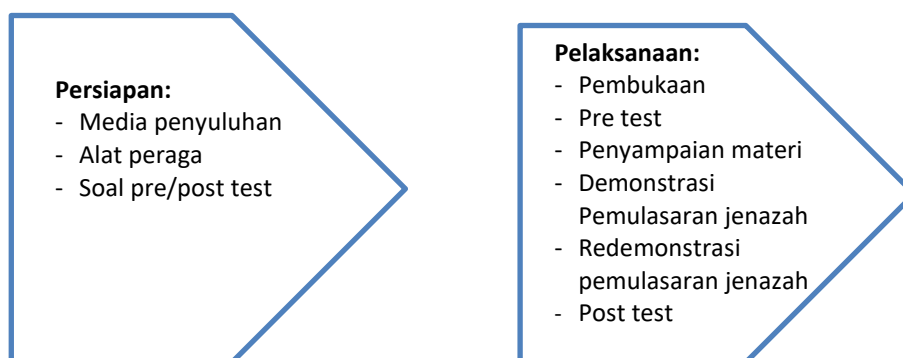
**Persiapan:**
- Media penyuluhan
- Alat peraga
- Soal pre/post test

**Pelaksanaan:**
- Pembukaan
- Pre test
- Penyampaian materi
- Demonstrasi Pemulasaran jenazah
- Redemonstrasi pemulasaran jenazah
- Post test